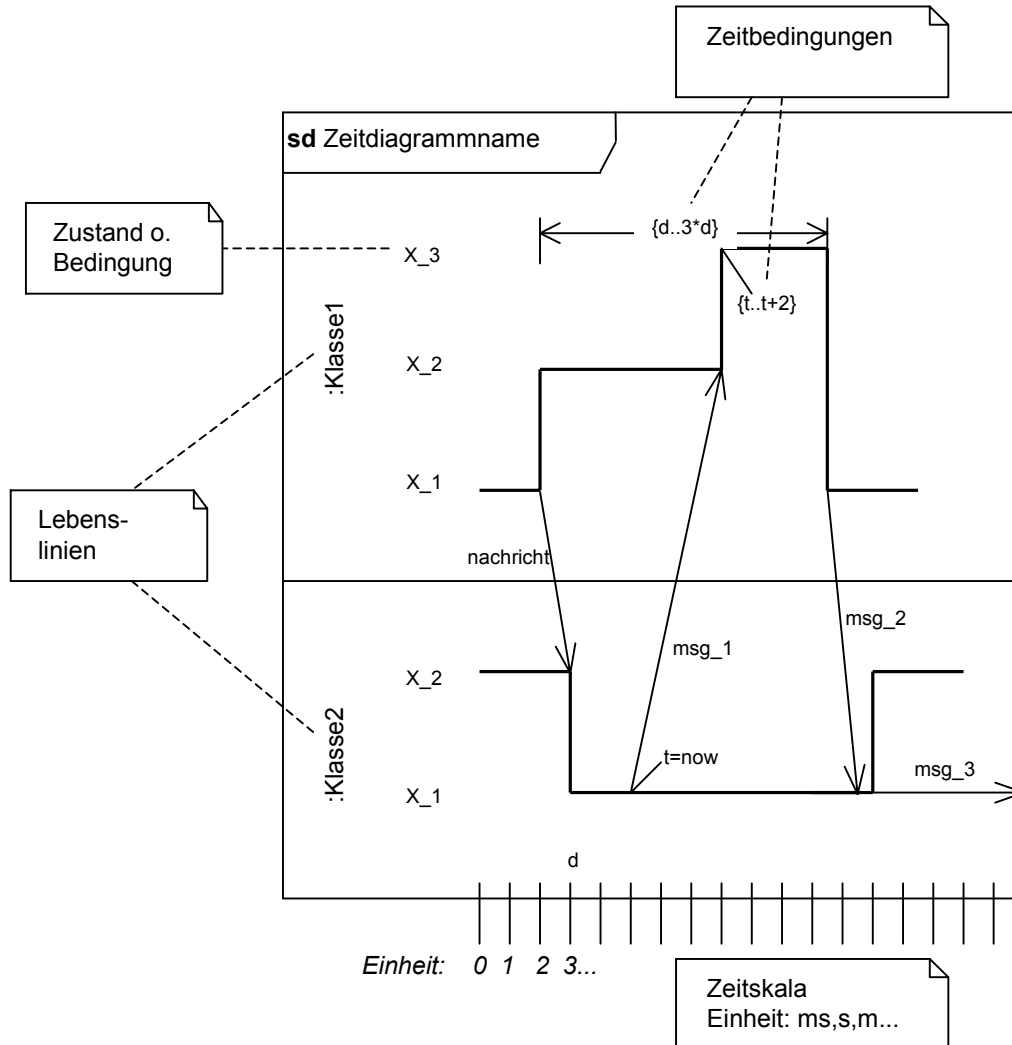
Zeitbedingungen

**sd** Zeitdiagrammname

Zustand o. Bedingung

{d..3*d}

X_3

{t..t+2}

:Klasse1

X_2

X_1

Lebenslinien

nachricht

msg_1

msg_2

X_2

:Klasse2

t=now

msg_3

X_1

d

*Einheit: 0 1 2 3...*

Zeitskala
Einheit: ms,s,m...